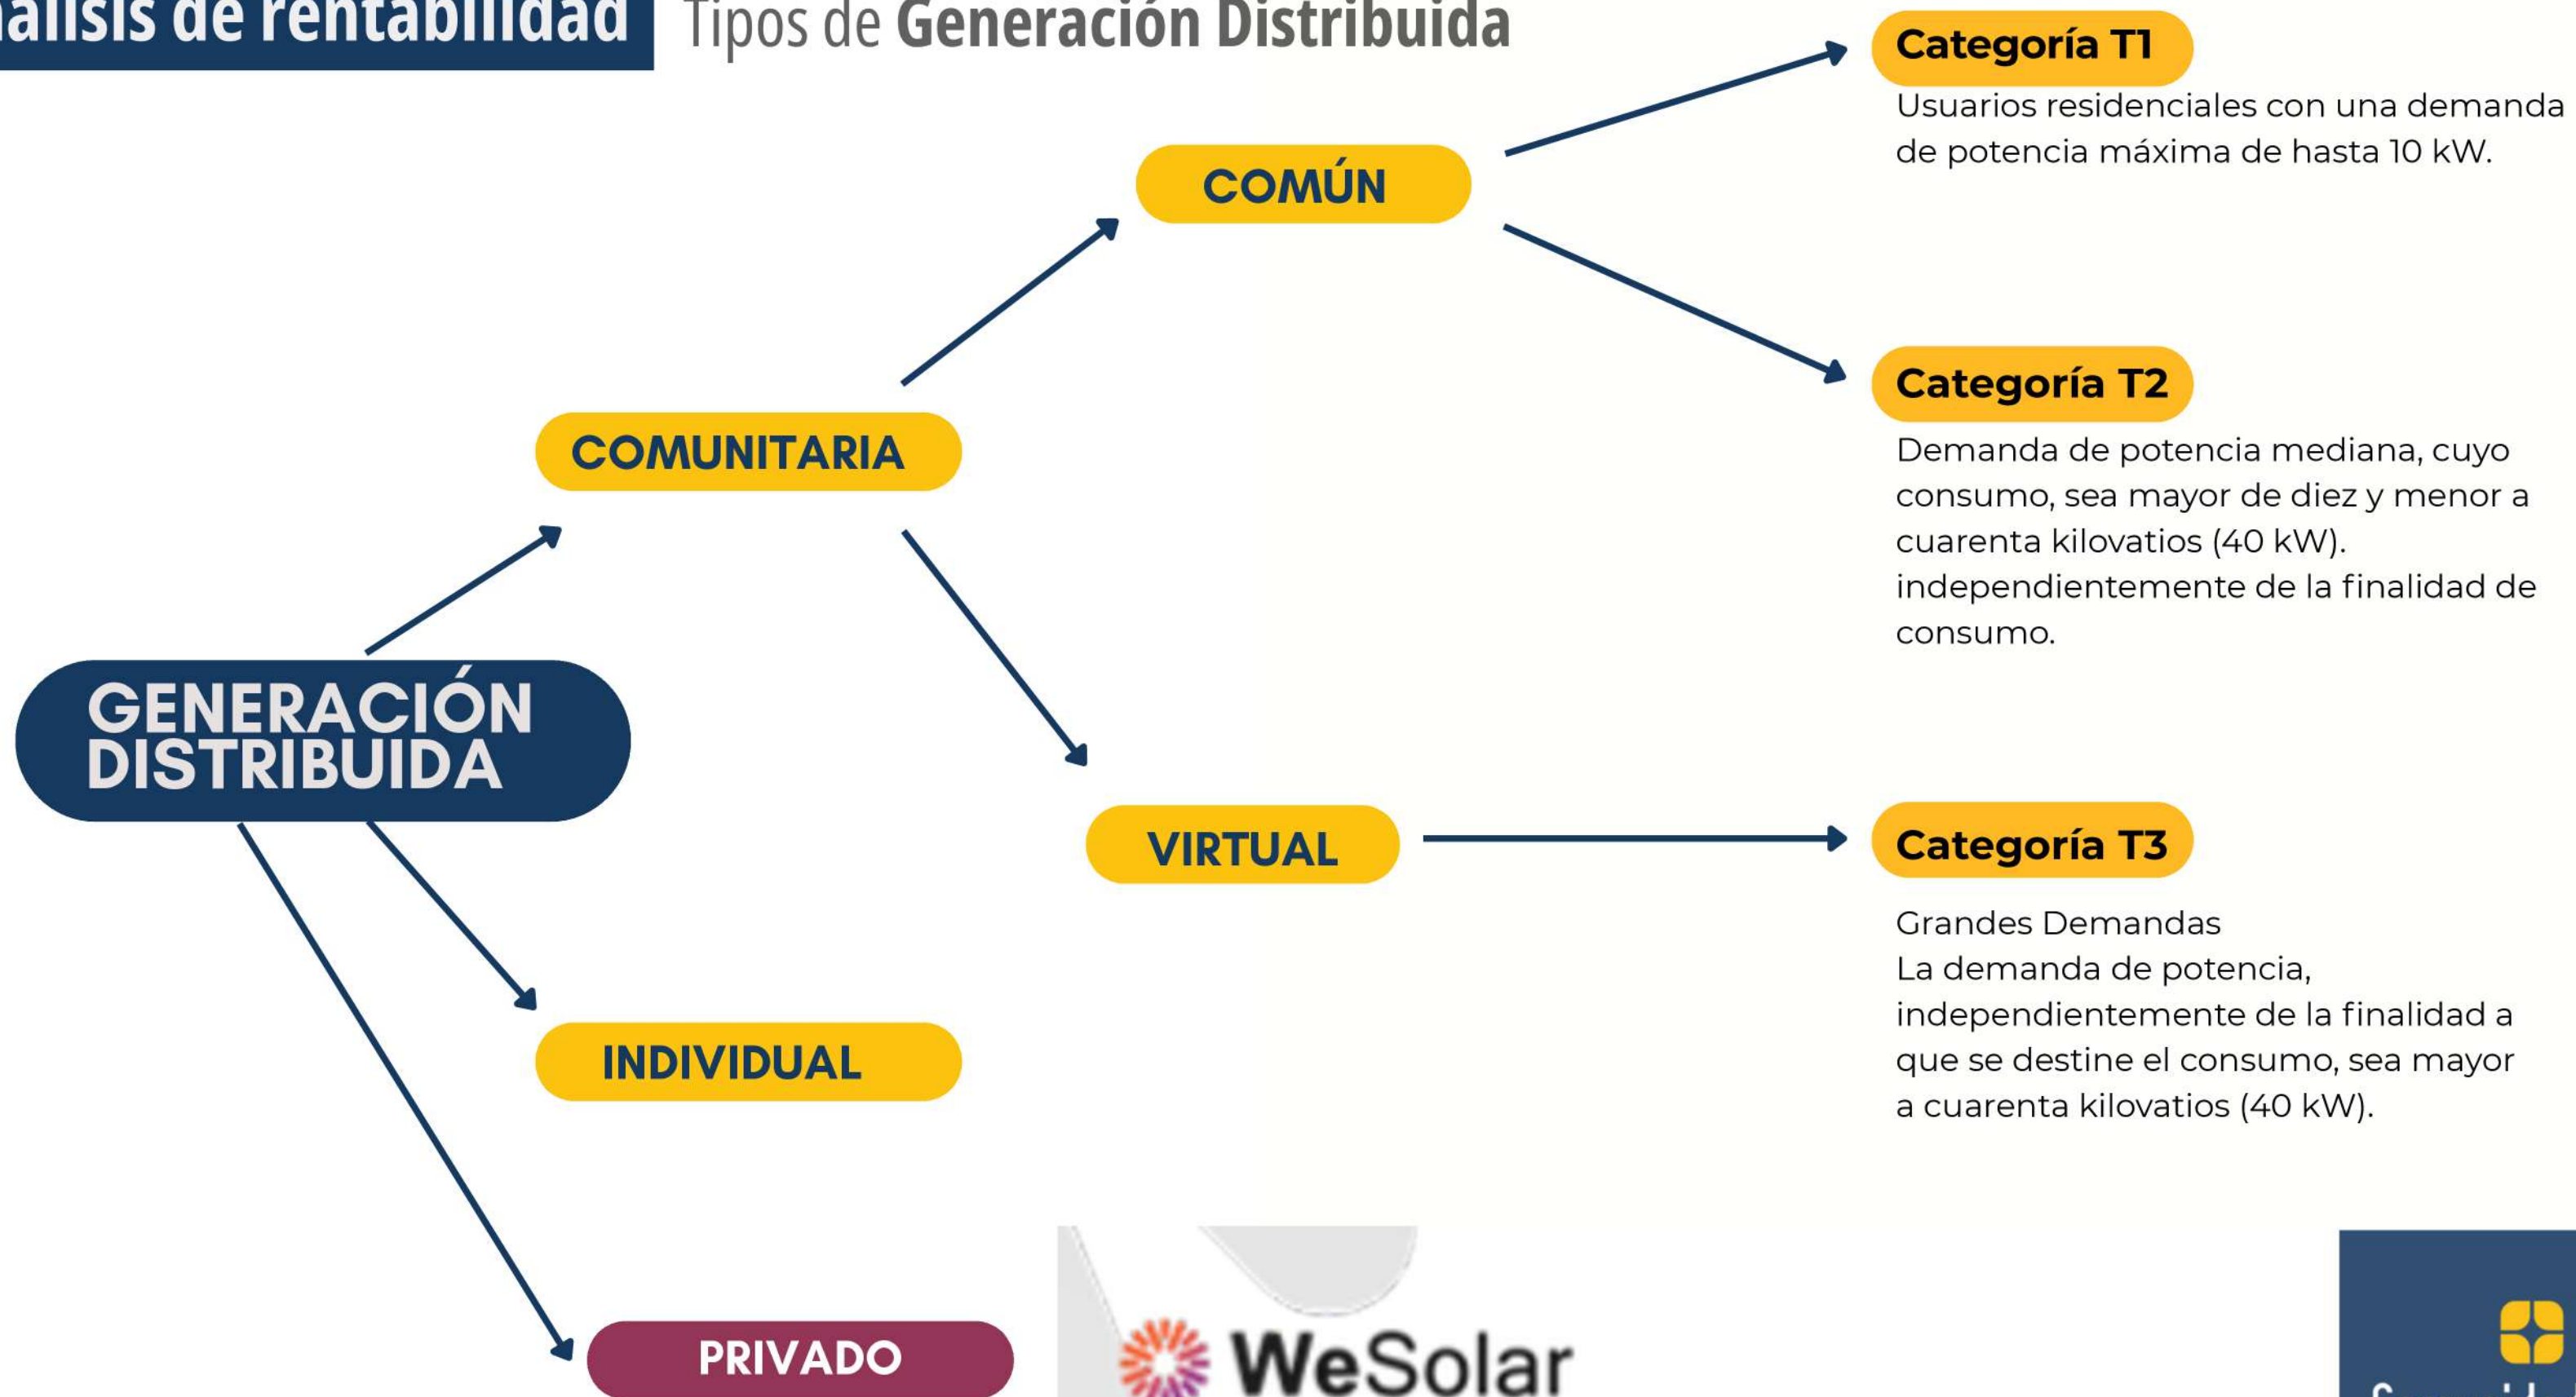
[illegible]álisis de rentabilidad Tipos de Generación Distribuida

GENERACIÓN DISTRIBUIDA

COMUNITARIA

COMÚN

Categoría T1

Usuarios residenciales con una demanda de potencia máxima de hasta 10 kW.

Categoría T2

Demanda de potencia mediana, cuyo consumo, sea mayor de diez y menor a cuarenta kilovatios (40 kW). independientemente de la finalidad de consumo.

VIRTUAL

Categoría T3

Grandes Demandas
La demanda de potencia, independientemente de la finalidad a que se destine el consumo, sea mayor a cuarenta kilovatios (40 kW).

INDIVIDUAL

PRIVADO

WeSolar